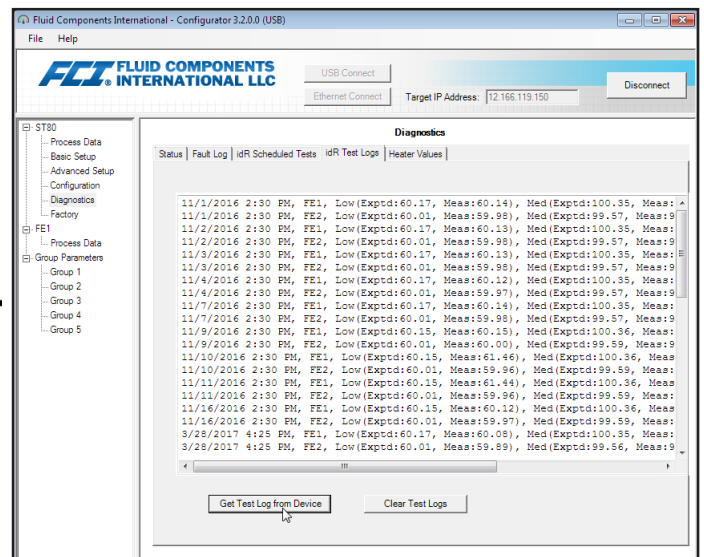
Fluid Components International - Configurator 3.2.0.0 (USB)

File Help

FCI FLUID COMPONENTS INTERNATIONAL LLC

USB Connect

Ethernet Connect

Target IP Address: 12.166.119.150

Disconnect

ST80
Process Data
Basic Setup
Advanced Setup
Configuration
Diagnostics
Factory
FE1
Process Data
Group Parameters
Group 1
Group 2
Group 3
Group 4
Group 5

Diagnostics

Status | Fault Log | idR Scheduled Tests | idR Test Logs | Heater Values

11/1/2016 2:30 PM, FE1, Low(Exptd:60.17, Meas:60.14), Med(Exptd:100.35, Meas:
11/1/2016 2:30 PM, FE2, Low(Exptd:60.01, Meas:59.98), Med(Exptd:99.57, Meas:9
11/2/2016 2:30 PM, FE1, Low(Exptd:60.17, Meas:60.13), Med(Exptd:100.35, Meas:
11/2/2016 2:30 PM, FE2, Low(Exptd:60.01, Meas:59.98), Med(Exptd:99.57, Meas:9
11/3/2016 2:30 PM, FE1, Low(Exptd:60.17, Meas:60.13), Med(Exptd:100.35, Meas:
11/3/2016 2:30 PM, FE2, Low(Exptd:60.01, Meas:59.98), Med(Exptd:99.57, Meas:9
11/4/2016 2:30 PM, FE1, Low(Exptd:60.17, Meas:60.12), Med(Exptd:100.35, Meas:
11/4/2016 2:30 PM, FE2, Low(Exptd:60.01, Meas:59.97), Med(Exptd:99.57, Meas:9
11/7/2016 2:30 PM, FE1, Low(Exptd:60.17, Meas:60.14), Med(Exptd:100.35, Meas:
11/7/2016 2:30 PM, FE2, Low(Exptd:60.01, Meas:59.98), Med(Exptd:99.57, Meas:9
11/9/2016 2:30 PM, FE1, Low(Exptd:60.15, Meas:60.15), Med(Exptd:100.36, Meas:
11/9/2016 2:30 PM, FE2, Low(Exptd:60.01, Meas:60.00), Med(Exptd:99.59, Meas:9
11/10/2016 2:30 PM, FE1, Low(Exptd:60.15, Meas:61.46), Med(Exptd:100.36, Meas
11/10/2016 2:30 PM, FE2, Low(Exptd:60.01, Meas:59.96), Med(Exptd:99.59, Meas:
11/11/2016 2:30 PM, FE1, Low(Exptd:60.15, Meas:61.44), Med(Exptd:100.36, Meas
11/11/2016 2:30 PM, FE2, Low(Exptd:60.01, Meas:59.96), Med(Exptd:99.59, Meas:
11/16/2016 2:30 PM, FE1, Low(Exptd:60.15, Meas:60.12), Med(Exptd:100.36, Meas
11/16/2016 2:30 PM, FE2, Low(Exptd:60.01, Meas:59.97), Med(Exptd:99.59, Meas:
3/28/2017 4:25 PM, FE1, Low(Exptd:60.17, Meas:60.08), Med(Exptd:100.35, Meas:
3/28/2017 4:25 PM, FE2, Low(Exptd:60.01, Meas:59.89), Med(Exptd:99.56, Meas:9

Get Test Log from Device

Clear Test Logs